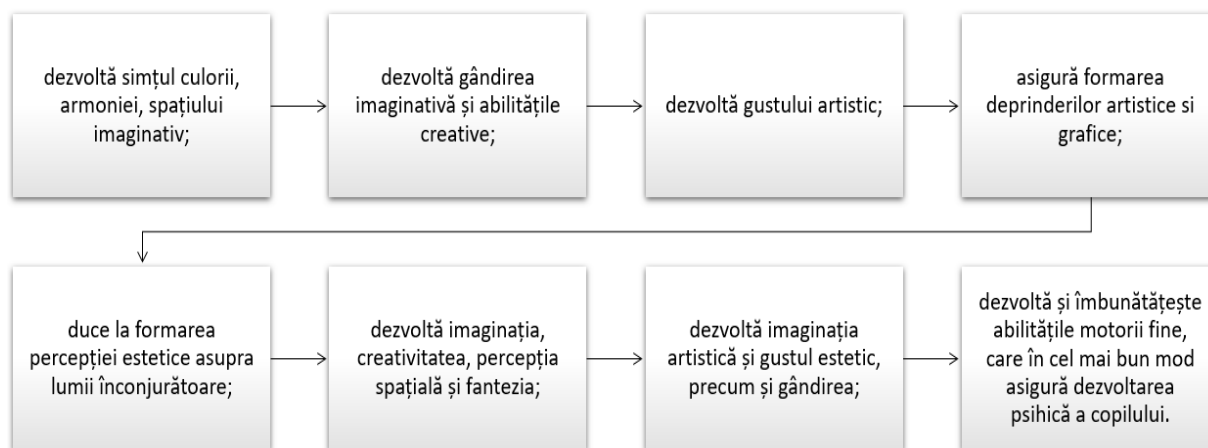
dezvoltă simțul culorii, armoniei, spațiului imaginativ;

dezvoltă gândirea imaginativă și abilitățile creative;

dezvoltă gustului artistic;

asigură formarea deprinderilor artistice si grafice;

duce la formarea percepției estetice asupra lumii înconjurătoare;

dezvoltă imaginația, creativitatea, percepția spațială și fantezia;

dezvoltă imaginația artistică și gustul estetic, precum și gândirea;

dezvoltă și îmbunătățește abilitățile motorii fine, care în cel mai bun mod asigură dezvoltarea psihică a copilului.